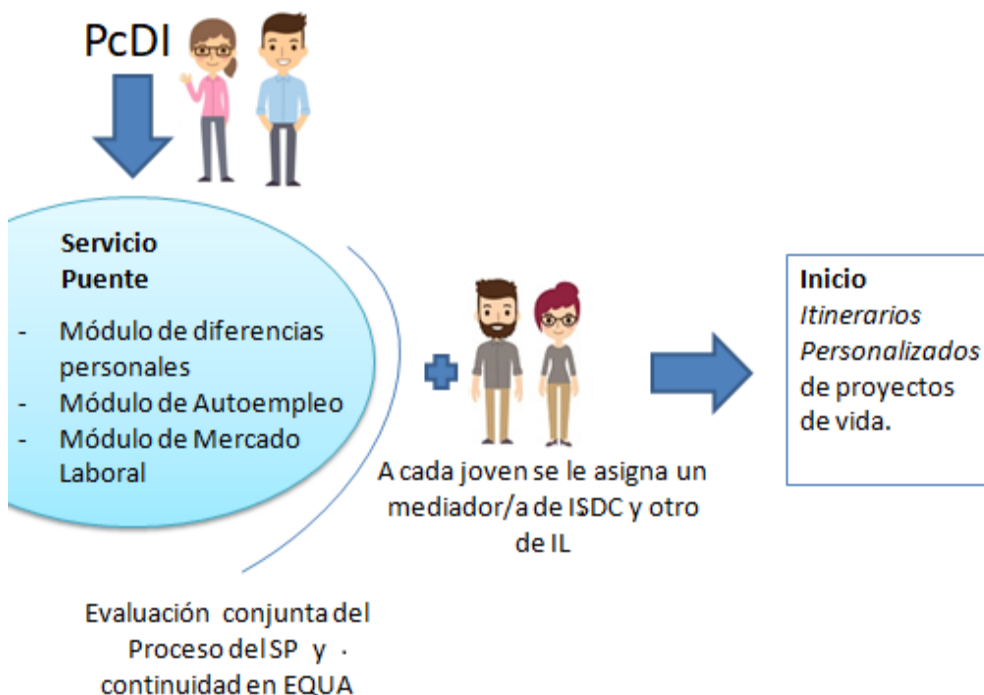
PcDI

Servicio Puente
- Módulo de diferencias personales
- Módulo de Autoempleo
- Módulo de Mercado Laboral

A cada joven se le asigna un mediador/a de ISDC y otro de IL

Inicio
*Itinerarios Personalizados* de proyectos de vida.

Evaluación conjunta del Proceso del SP y · continuidad en EQUA